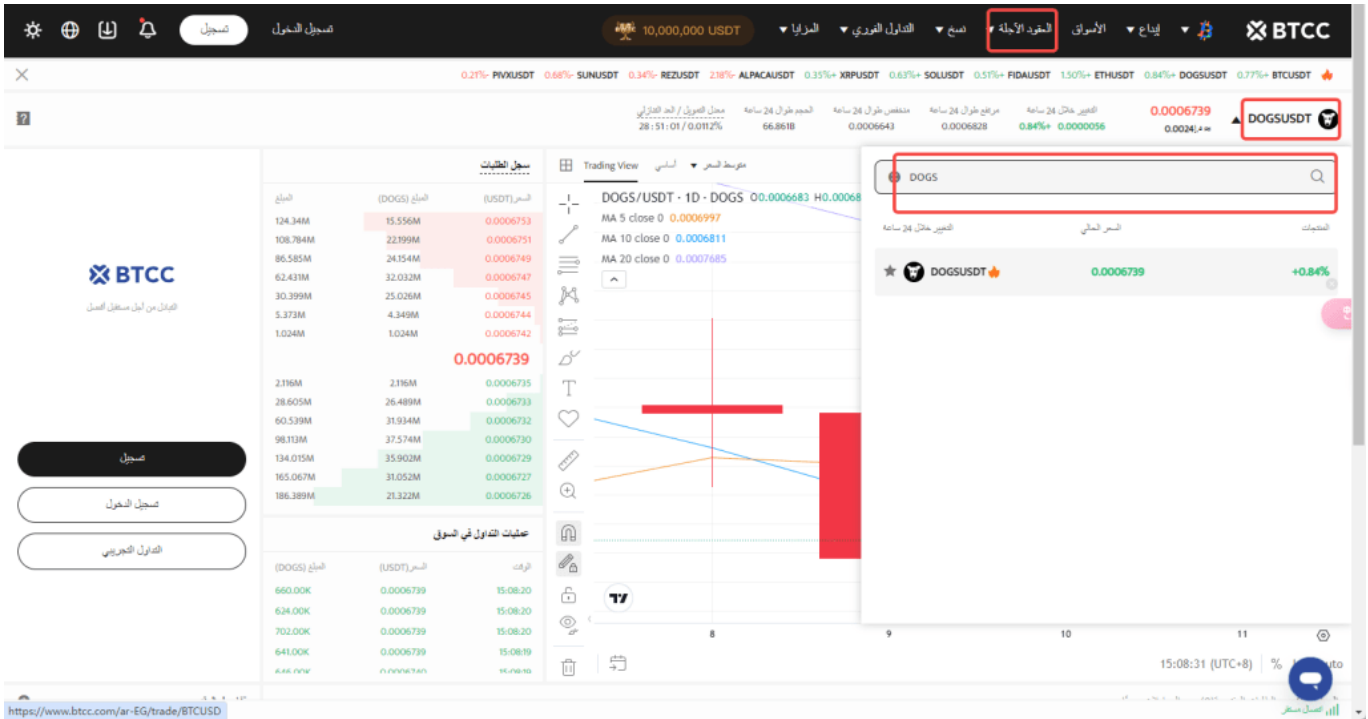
BTCC
إيداع
الأسواق
العقود الآجلة
نسخ
التداول الفوري
المزايا
10,000,000 USDT
تسجيل الدخول
تسجيل

0.21%- PIVXUSDT 0.68%- SUNUSDT 0.34%- REZUSDT 2.18%- ALPACAUSDT 0.35%+ XRPUSDT 0.63%+ SOLUSDT 0.51%+ FIDAUSDT 1.50%+ ETHUSDT 0.84%+ DOGSUSDT 0.77%+ BTCUSDT

DOGSUSDT
0.0006739
0.0024
التغيير خلال 24 ساعة
0.84%+ 0.0000056
مرتفع طوال 24 ساعة
0.0006828
منخفض طوال 24 ساعة
0.0006643
الحجم طوال 24 ساعة
66.861B
معدل التمويل / العد التنازلي
28:51:01 / 0.0112%

BTCC
التداول من أجل مستقبل أفضل
تسجيل
تسجيل الدخول
التداول التجريبي

سجل الطلبات
| المبلغ | المبلغ (DOGS) | السعر (USDT) |
|---|---|---|
| 124.34M | 15.556M | 0.0006753 |
| 108.784M | 22.199M | 0.0006751 |
| 86.585M | 24.154M | 0.0006749 |
| 62.431M | 32.032M | 0.0006747 |
| 30.399M | 25.026M | 0.0006745 |
| 5.373M | 4.349M | 0.0006744 |
| 1.024M | 1.024M | 0.0006742 |

0.0006739

| | | |
|---|---|---|
| 2.116M | 2.116M | 0.0006735 |
| 28.605M | 26.489M | 0.0006733 |
| 60.539M | 31.934M | 0.0006732 |
| 98.113M | 37.574M | 0.0006730 |
| 134.015M | 35.902M | 0.0006729 |
| 165.067M | 31.052M | 0.0006727 |
| 186.389M | 21.322M | 0.0006726 |

عمليات التداول في السوق
| المبلغ (DOGS) | السعر (USDT) | الوقت |
|---|---|---|
| 660.00K | 0.0006739 | 15:08:20 |
| 624.00K | 0.0006739 | 15:08:20 |
| 702.00K | 0.0006739 | 15:08:20 |
| 641.00K | 0.0006739 | 15:08:19 |
| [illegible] | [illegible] | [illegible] |

Trading View أساسي متوسط السعر
DOGS/USDT · 1D · DOGS O0.0006683 H0.00068
MA 5 close 0 0.0006997
MA 10 close 0 0.0006811
MA 20 close 0 0.0007685
8 9 10 11
15:08:31 (UTC+8) % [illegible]uto

DOGS
العملات السعر الحالي التغيير خلال 24 ساعة
DOGSUSDT 0.0006739 +0.84%

https://www.btcc.com/ar-EG/trade/BTCUSD
اتصال مستقر